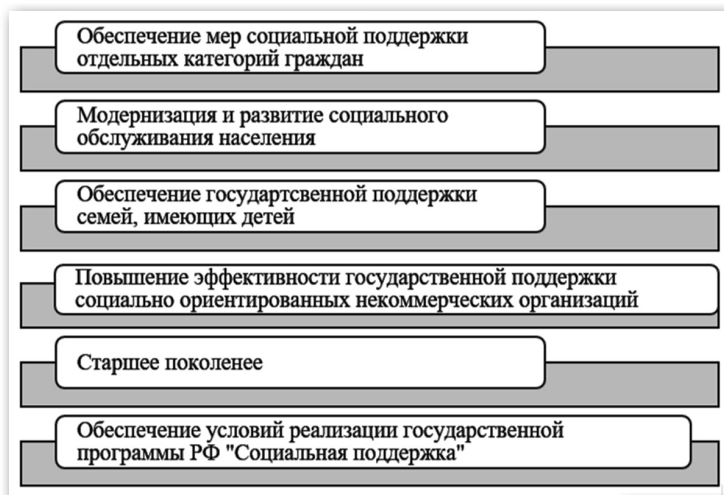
Обеспечение мер социальной поддержки отдельных категорий граждан

Модернизация и развитие социального обслуживания населения

Обеспечение государтсвенной поддержки семей, имеющих детей

Повышение эффективности государственной поддержки социально ориентированных некоммерческих организаций

Старшее поколенее

Обеспечение условий реализации государственной программы РФ "Социальная поддержка"